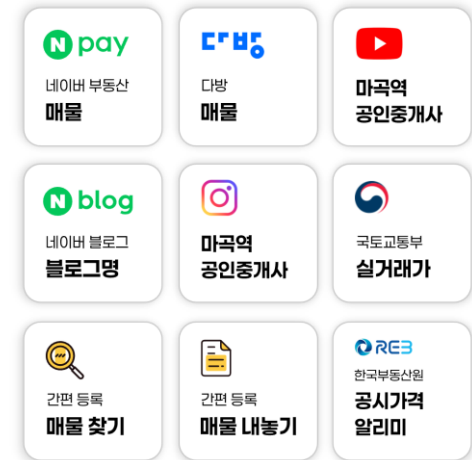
N pay
네이버 부동산
매물

다방
다방
매물

마곡역
공인중개사

N blog
네이버 블로그
블로그명

마곡역
공인중개사

국토교통부
실거래가

간편 등록
매물 찾기

간편 등록
매물 내놓기

REB
한국부동산원
공시가격
알리미